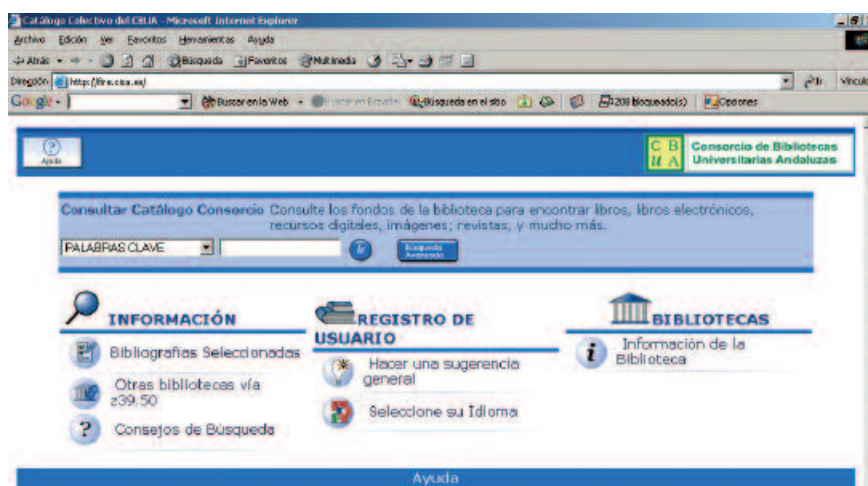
Catálogo Colectivo del CBUA - Microsoft Internet Explorer

Archivo Edición Ver Favoritos Herramientas Ayuda

Atrás Búsqueda Favoritos Multimedia

Dirección http://fin.cica.es/ Ir Vínculos

Google Buscar en la Web Buscar en Español Búsqueda en el sitio 208 bloqueado(s) Opciones

Ayuda

C B U A Consorcio de Bibliotecas Universitarias Andaluzas

Consultar Catálogo Consorcio Consulte los fondos de la biblioteca para encontrar libros, libros electrónicos, recursos digitales, imágenes, revistas, y mucho más.

PALABRAS CLAVE Ir Búsqueda Avanzada

INFORMACIÓN

Bibliografías Seleccionadas

Otras bibliotecas vía z39.50

Consejos de Búsqueda

REGISTRO DE USUARIO

Hacer una sugerencia general

Seleccione su Idioma

BIBLIOTECAS

Información de la Biblioteca

Ayuda